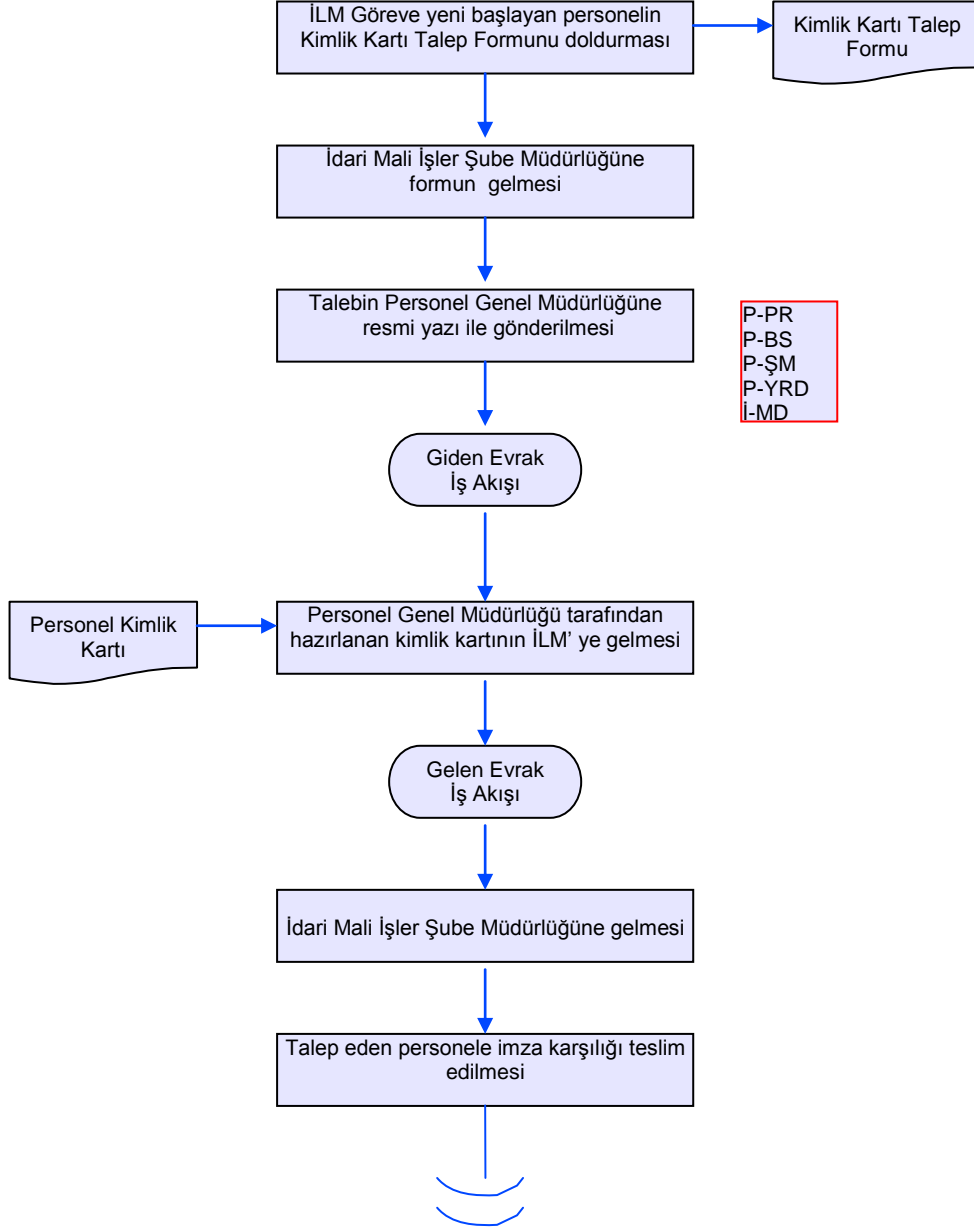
İLM Göreve yeni başlayan personelin Kimlik Kartı Talep Formunu doldurması

Kimlik Kartı Talep Formu

İdari Mali İşler Şube Müdürlüğüne formun gelmesi

Talebin Personel Genel Müdürlüğüne resmi yazı ile gönderilmesi

P-PR
P-BS
P-ŞM
P-YRD
İ-MD

Giden Evrak İş Akışı

Personel Kimlik Kartı

Personel Genel Müdürlüğü tarafından hazırlanan kimlik kartının İLM' ye gelmesi

Gelen Evrak İş Akışı

İdari Mali İşler Şube Müdürlüğüne gelmesi

Talep eden personele imza karşılığı teslim edilmesi